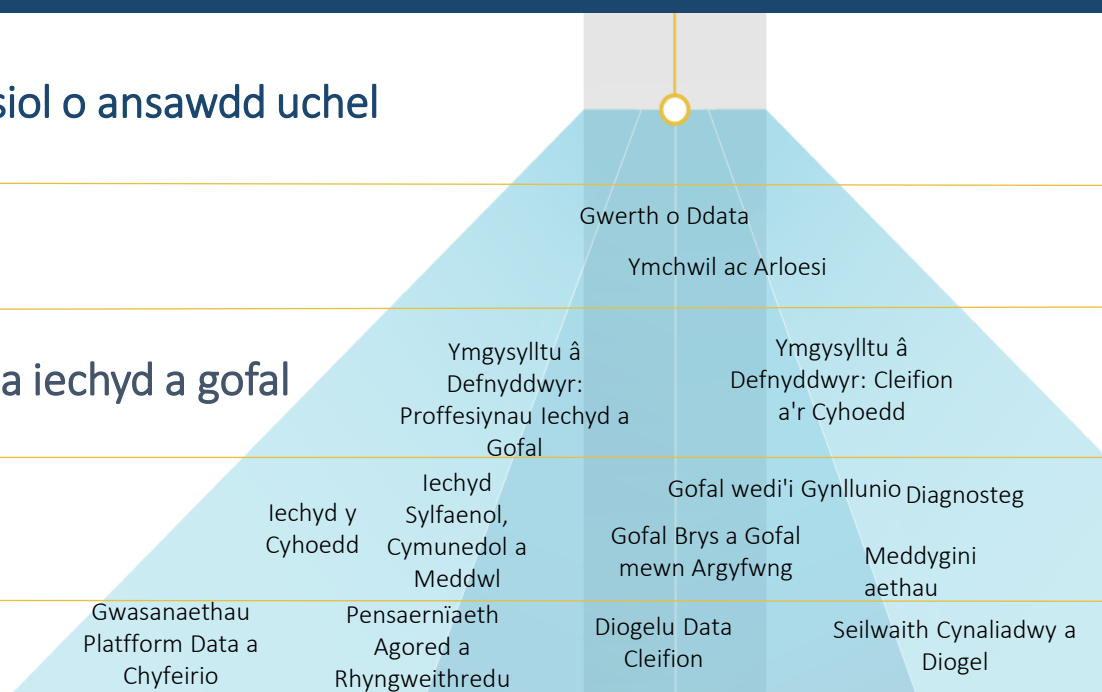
siol o ansawdd uchel

a iechyd a gofal

Gwerth o Ddata

Ymchwil ac Arloesi

Ymgysylltu â Defnyddwyr: Proffesiynau Iechyd a Gofal

Ymgysylltu â Defnyddwyr: Cleifion a'r Cyhoedd

Iechyd y Cyhoedd

Iechyd Sylfaenol, Cymunedol a Meddwl

Gofal wedi'i Gynllunio

Diagnosteg

Gofal Brys a Gofal mewn Argyfwng

Meddygini aethau

Gwasanaethau Platfform Data a Chyfeirio

Pensaernïaeth Agored a Rhyngweithredu

Diogelu Data Cleifion

Seilwaith Cynaliadwy a Diogel